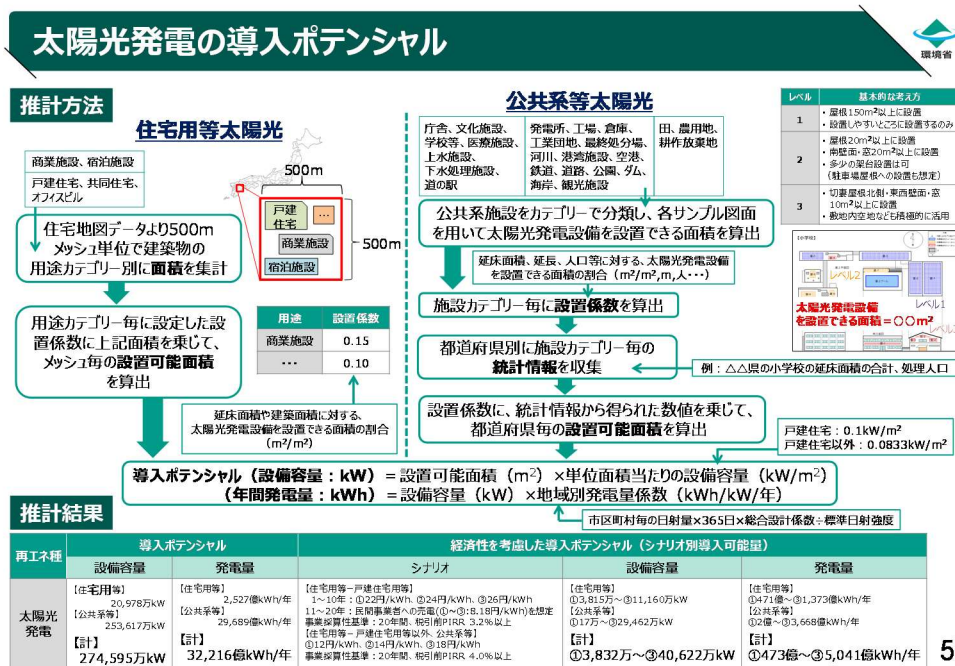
太陽光発電の導入ポテンシャル

環境省

推計方法

住宅用等太陽光

商業施設、宿泊施設

戸建住宅、共同住宅、オフィスビル

500m

500m

戸建住宅

商業施設

宿泊施設

住宅地図データより500mメッシュ単位で建築物の用途カテゴリー別に面積を集計

用途カテゴリー毎に設定した設置係数に上記面積を乗じて、メッシュ毎の設置可能面積を算出

| 用途 | 設置係数 |
|---|---|
| 商業施設 | 0.15 |
| … | 0.10 |

延床面積や建築面積に対する、太陽光発電設備を設置できる面積の割合（m²/m²）

公共系等太陽光

| 庁舎、文化施設、学校等、医療施設、上水施設、下水処理施設、道の駅 | 発電所、工場、倉庫、工業団地、最終処分場、河川、港湾施設、空港、鉄道、道路、公園、ダム、海岸、観光施設 | 田、農用地、耕作放棄地 |
|---|---|---|

公共系施設をカテゴリーで分類し、各サンプル図面を用いて太陽光発電設備を設置できる面積を算出

延床面積、延長、人口等に対する、太陽光発電設備を設置できる面積の割合（m²/m²,m,人･･･）

施設カテゴリー毎に設置係数を算出

都道府県別に施設カテゴリー毎の統計情報を収集

例：△△県の小学校の延床面積の合計、処理人口

設置係数に、統計情報から得られた数値を乗じて、都道府県毎の設置可能面積を算出

| レベル | 基本的な考え方 |
|---|---|
| 1 | ・屋根150m²以上に設置<br>・設置しやすいところに設置するのみ |
| 2 | ・屋根20m²以上に設置<br>・南壁面・窓20m²以上に設置<br>・多少の架台設置は可（駐車場屋根への設置も想定） |
| 3 | ・切妻屋根北側、東西壁面・窓10m²以上に設置<br>・敷地内空地なども積極的に活用 |

レベル2

レベル1

太陽光発電設備を設置できる面積＝〇〇m²

戸建住宅：0.1kW/m²
戸建住宅以外：0.0833kW/m²

導入ポテンシャル（設備容量：kW）＝設置可能面積（m²）×単位面積当たりの設備容量（kW/m²）
（年間発電量：kWh）＝設備容量（kW）×地域別発電量係数（kWh/kW/年）

市区町村毎の日射量×365日×総合設計係数÷標準日射強度

推計結果

| 再エネ種 | 導入ポテンシャル 設備容量 | 導入ポテンシャル 発電量 | 経済性を考慮した導入ポテンシャル（シナリオ別導入可能量） シナリオ | 設備容量 | 発電量 |
|---|---|---|---|---|---|
| 太陽光発電 | 【住宅用等】20,978万kW<br>【公共系等】253,617万kW<br>【計】274,595万kW | 【住宅用等】2,527億kWh/年<br>【公共系等】29,689億kWh/年<br>【計】32,216億kWh/年 | 【住宅用等ー戸建住宅用等】<br>1～10年：①22円/kWh、②24円/kWh、③26円/kWh<br>11～20年：民間業者への売電（①～③：8.18円/kWh）を想定<br>事業採算性基準：20年間、税引前PIRR 3.2%以上<br>【住宅用等ー戸建住宅用等以外、公共系等】<br>①12円/kWh、②14円/kWh、③18円/kWh<br>事業採算性基準：20年間、税引前PIRR 4.0%以上 | 【住宅用等】①3,815万～③11,160万kW<br>【公共系等】①17万～③29,462万kW<br>【計】①3,832万～③40,622万kW | 【住宅用等】①471億～③1,373億kWh/年<br>【公共系等】①2億～③3,668億kWh/年<br>【計】①473億～③5,041億kWh/年 |

5